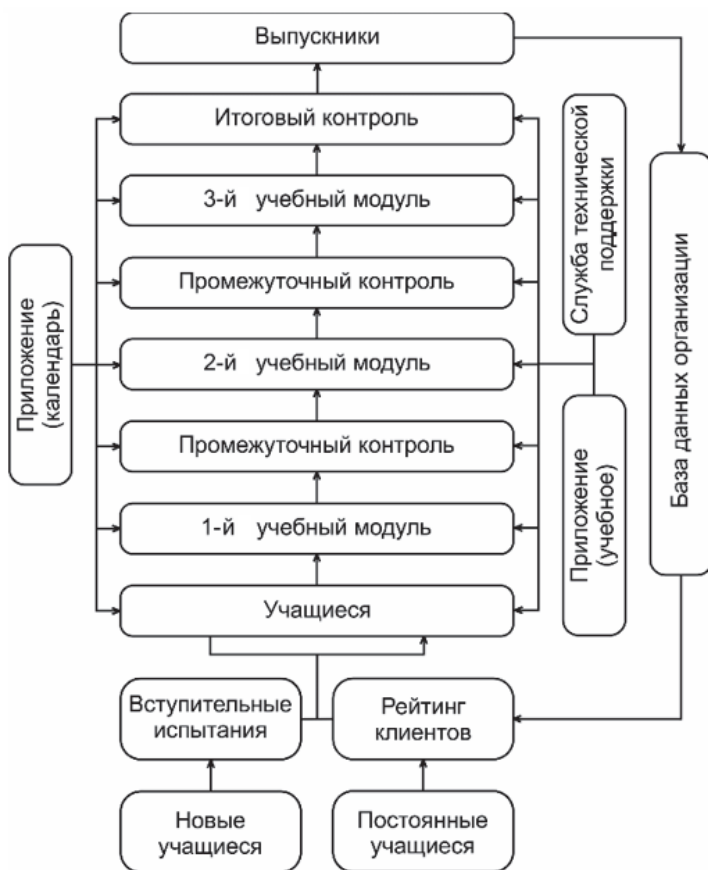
Выпускники

Итоговый контроль

3-й учебный модуль

Промежуточный контроль

2-й учебный модуль

Промежуточный контроль

1-й учебный модуль

Учащиеся

Приложение (календарь)

Служба технической поддержки

Приложение (учебное)

База данных организации

Вступительные испытания

Рейтинг клиентов

Новые учащиеся

Постоянные учащиеся